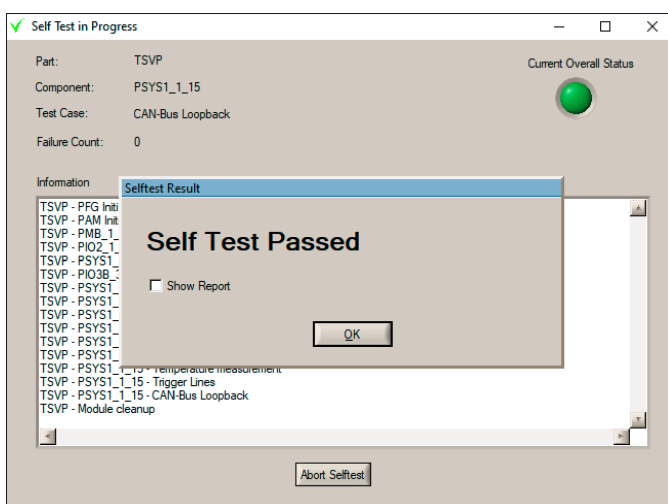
Self Test in Progress

Part: TSVP

Component: PSYS1_1_15

Test Case: CAN-Bus Loopback

Failure Count: 0

Current Overall Status

Information

TSVP - PFG Initi
TSVP - PAM Init
TSVP - PMB_1_
TSVP - PIO2_1_
TSVP - PSYS1_
TSVP - PIO3B_
TSVP - PSYS1_
TSVP - PSYS1_
TSVP - PSYS1_
TSVP - PSYS1_
TSVP - PSYS1_
TSVP - PSYS1_
TSVP - PSYS1_1_15 - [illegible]
TSVP - PSYS1_1_15 - Trigger Lines
TSVP - PSYS1_1_15 - CAN-Bus Loopback
TSVP - Module cleanup

Selftest Result

Self Test Passed

Show Report

OK

Abort Selftest